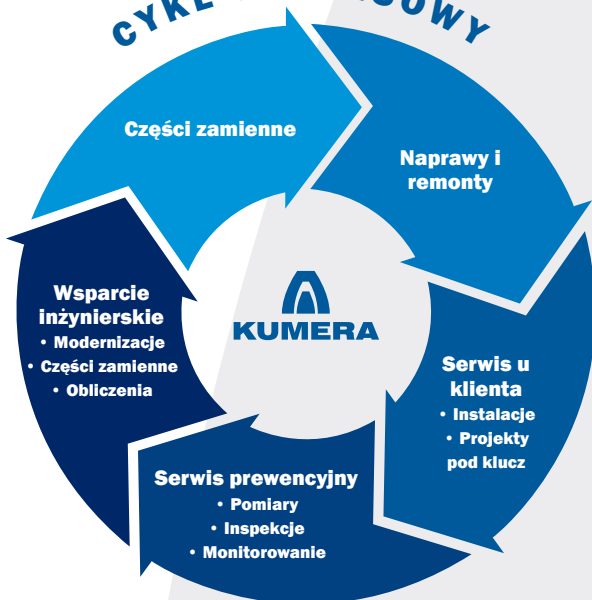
CYKL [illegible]SOWY

Części zamienne

Naprawy i remonty

Serwis u klienta
• Instalacje
• Projekty pod klucz

Serwis prewencyjny
• Pomiary
• Inspekcje
• Monitorowanie

Wsparcie inżynierskie
• Modernizacje
• Części zamienne
• Obliczenia

KUMERA